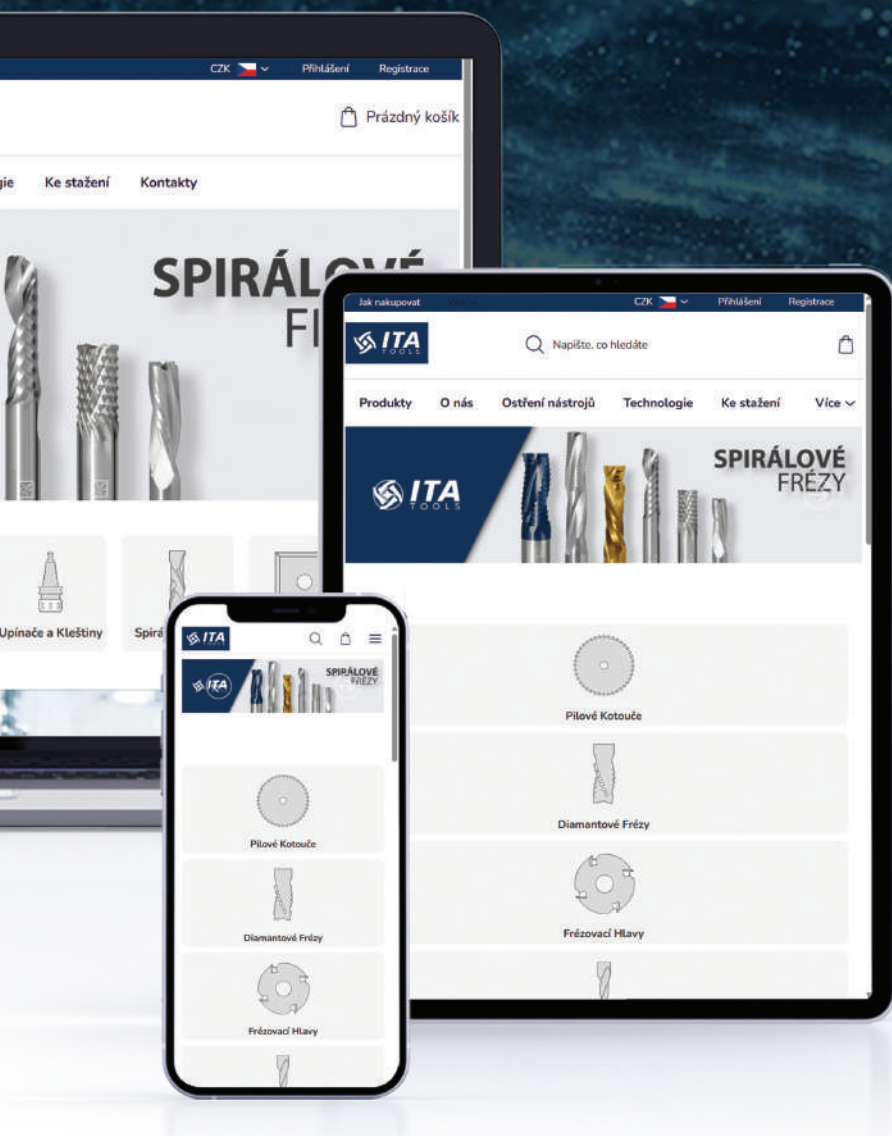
CZK Přihlášení Registrace

Prázdný košík

gie Ke stažení Kontakty

SPIRÁLOVÉ
FR

Upínače a Kleštiny

Spirá

Jak nakupovat CZK Přihlášení Registrace

ITA TOOLS

Napište, co hledáte

Produkty O nás Ostření nástrojů Technologie Ke stažení Více

ITA TOOLS

SPIRÁLOVÉ
FRÉZY

Pilové Kotouče

Diamantové Frézy

Frézovací Hlavy

ITA

ITA

SPIRÁLOVÉ
FRÉZY

Pilové Kotouče

Diamantové Frézy

Frézovací Hlavy